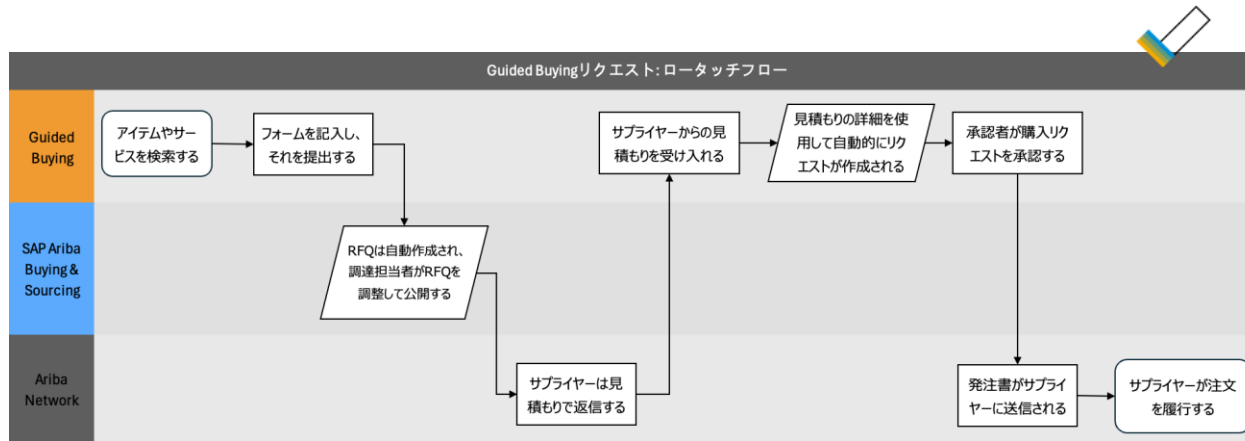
Guided Buyingリクエスト: ロータッチフロー

Guided Buying

アイテムやサービスを検索する

フォームを記入し、それを提出する

サプライヤーからの見積もりを受け入れる

見積もりの詳細を使用して自動的にリクエストが作成される

承認者が購入リクエストを承認する

SAP Ariba Buying & Sourcing

RFQは自動作成され、調達担当者がRFQを調整して公開する

Ariba Network

サプライヤーは見積もりで返信する

発注書がサプライヤーに送信される

サプライヤーが注文を履行する